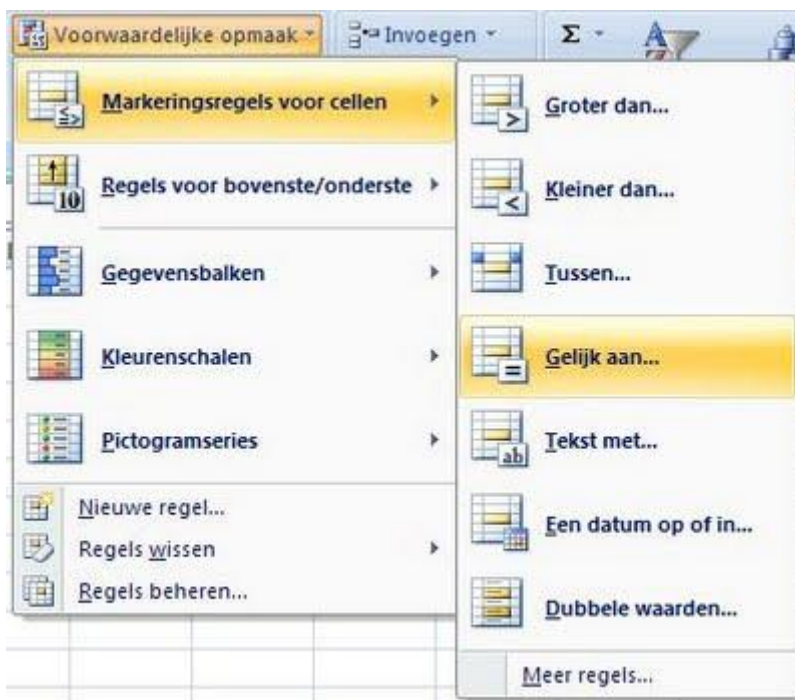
Voorwaardelijke opmaak
Invoegen
Σ

Markeringsregels voor cellen
Regels voor bovenste/onderste
Gegevensbalken
Kleurenschalen
Pictogramseries
Nieuwe regel...
Regels wissen
Regels beheren...

Groter dan...
Kleiner dan...
Tussen...
Gelijk aan...
Tekst met...
Een datum op of in...
Dubbele waarden...
Meer regels...